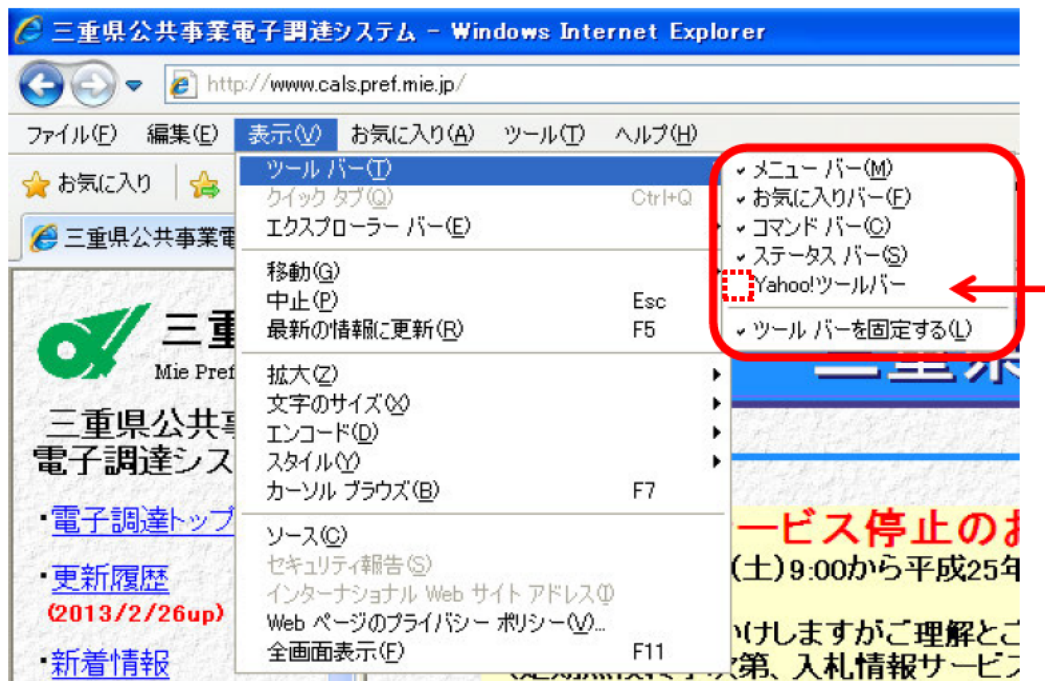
三重県公共事業電子調達システム - Windows Internet Explorer

http://www.cals.pref.mie.jp/

ファイル(F) 編集(E) 表示(V) お気に入り(A) ツール(T) ヘルプ(H)

お気に入り

三重県公共事業電

ツール バー(T)
クイック タブ(Q) Ctrl+Q
エクスプローラー バー(E)
移動(G)
中止(P) Esc
最新の情報に更新(R) F5
拡大(Z)
文字のサイズ(X)
エンコード(D)
スタイル(Y)
カーソル ブラウズ(B) F7
ソース(C)
セキュリティ報告(S)
インターナショナル Web サイト アドレス(I)
Web ページのプライバシー ポリシー(V)...
全画面表示(F) F11

メニュー バー(M)
お気に入りバー(F)
コマンド バー(C)
ステータス バー(S)
Yahoo!ツールバー
ツール バーを固定する(L)

三重
Mie Pref
三重県公共事
電子調達シス
・電子調達トップ
・更新履歴
(2013/2/26up)
・新着情報

ービス停止のお
(土)9:00から平成25年
かけしますがご理解とご
次第、入札情報サービス